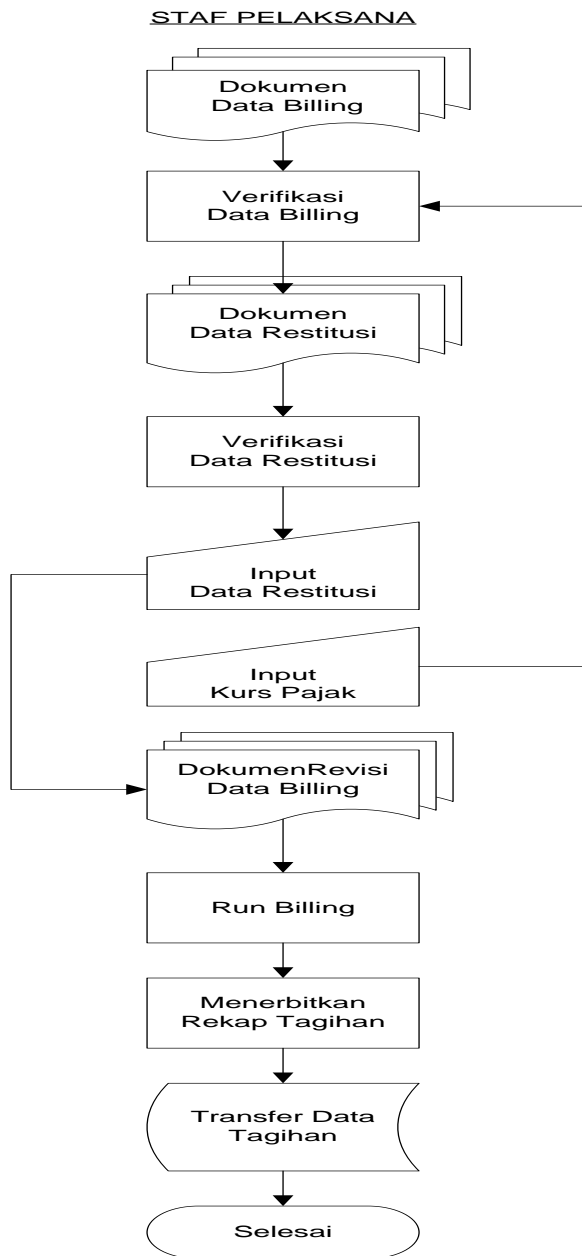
STAF PELAKSANA

Dokumen
Data Billing

Verifikasi
Data Billing

Dokumen
Data Restitusi

Verifikasi
Data Restitusi

Input
Data Restitusi

Input
Kurs Pajak

DokumenRevisi
Data Billing

Run Billing

Menerbitkan
Rekap Tagihan

Transfer Data
Tagihan

Selesai